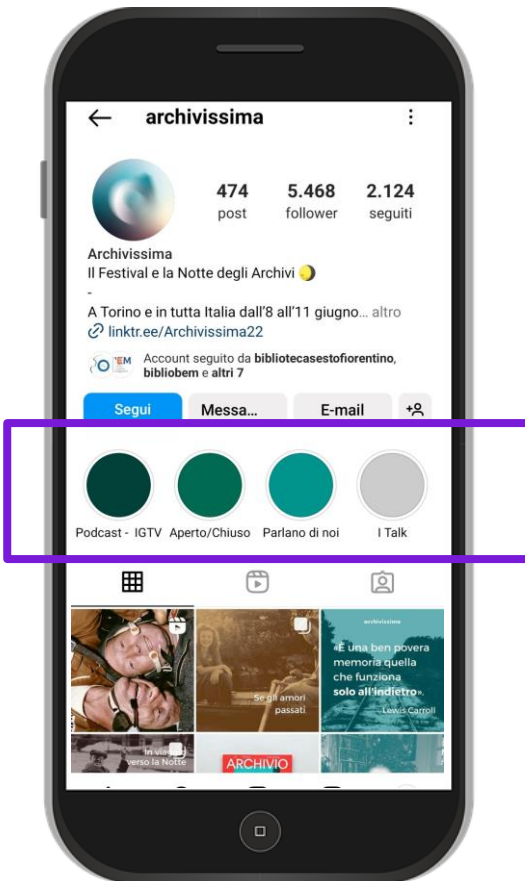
archivissima

474
post

5.468
follower

2.124
seguiti

Archivissima
Il Festival e la Notte degli Archivi
-
A Torino e in tutta Italia dall'8 all'11 giugno... altro
linktr.ee/Archivissima22

Account seguito da bibliotecasestofiorentino, bibliobem e altri 7

Segui
Messa...
E-mail

Podcast - IGTV
Aperto/Chiuso
Parlano di noi
I Talk

Se gli amori passati

archivissima
«È una ben povera memoria quella che funziona solo all'indietro».
Lewis Carroll

In via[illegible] verso la Notte

ARCHIVIO